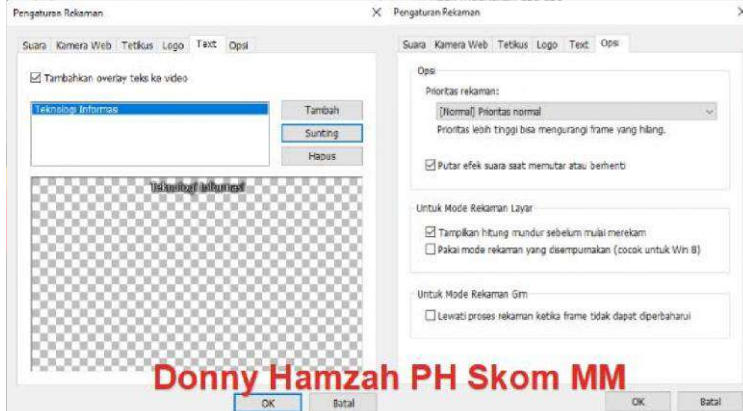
Pengaturan Rekaman

Suara | Kamera Web | Tetikus | Logo | Text | Opsi

☑ Tambahkan overlay teks ke video

Teknologi Informasi

Tambah

Sunting

Hapus

Teknologi Informasi

OK

Batal

× Pengaturan Rekaman

Suara | Kamera Web | Tetikus | Logo | Text | Opsi

Opsi

Prioritas rekaman:

[Normal] Prioritas normal

Prioritas lebih tinggi bisa mengurangi frame yang hilang.

☑ Putar efek suara saat memutar atau berhenti

Untuk Mode Rekaman Layar

☑ Tampilkan hitung mundur sebelum mulai merekam

☐ Pakai mode rekaman yang disempurnakan (cocok untuk Win 8)

Untuk Mode Rekaman Gim

☐ Lewati proses rekaman ketika frame tidak dapat diperbaharui

OK

Batal

Donny Hamzah PH Skom MM